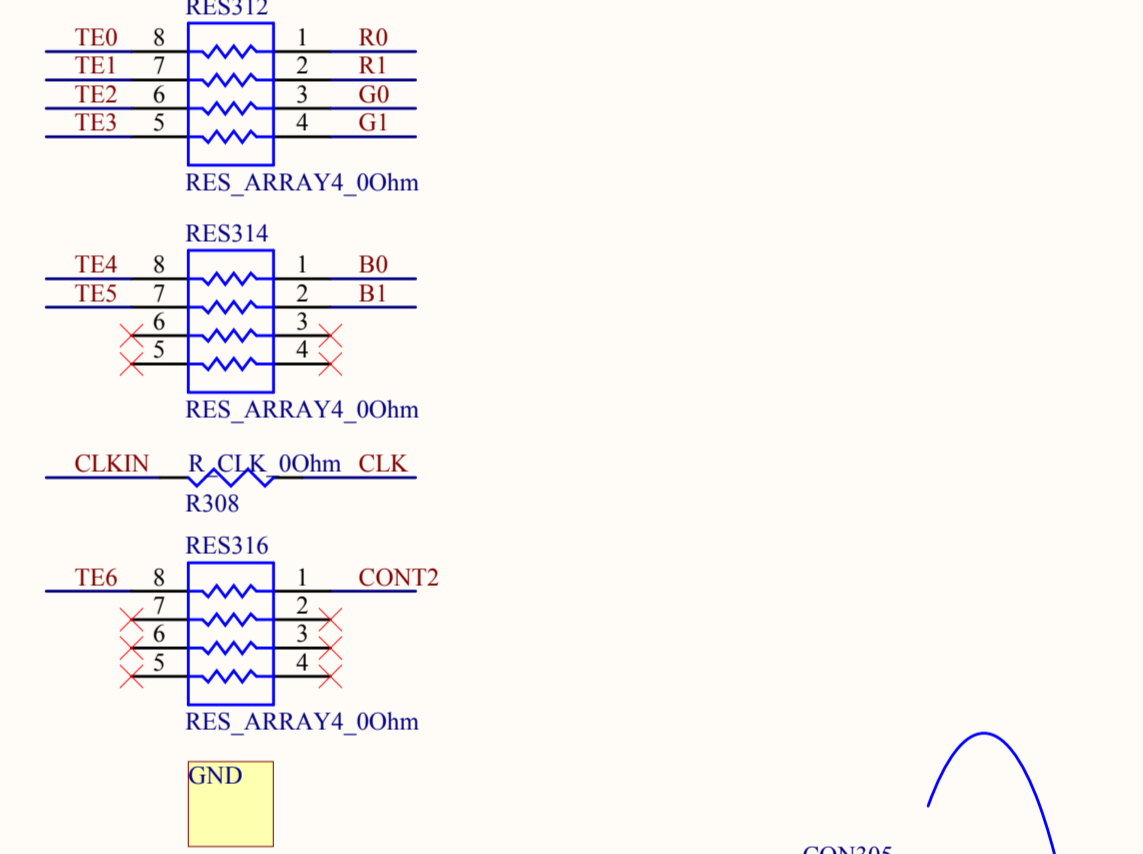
RES312

TE0 8 1 R0
TE1 7 2 R1
TE2 6 3 G0
TE3 5 4 G1

RES_ARRAY4_0Ohm

RES314

TE4 8 1 B0
TE5 7 2 B1
6 3
5 4

RES_ARRAY4_0Ohm

CLKIN R_CLK_0Ohm CLK
R308

RES316

TE6 8 1 CONT2
7 2
6 3
5 4

RES_ARRAY4_0Ohm

GND

CON305